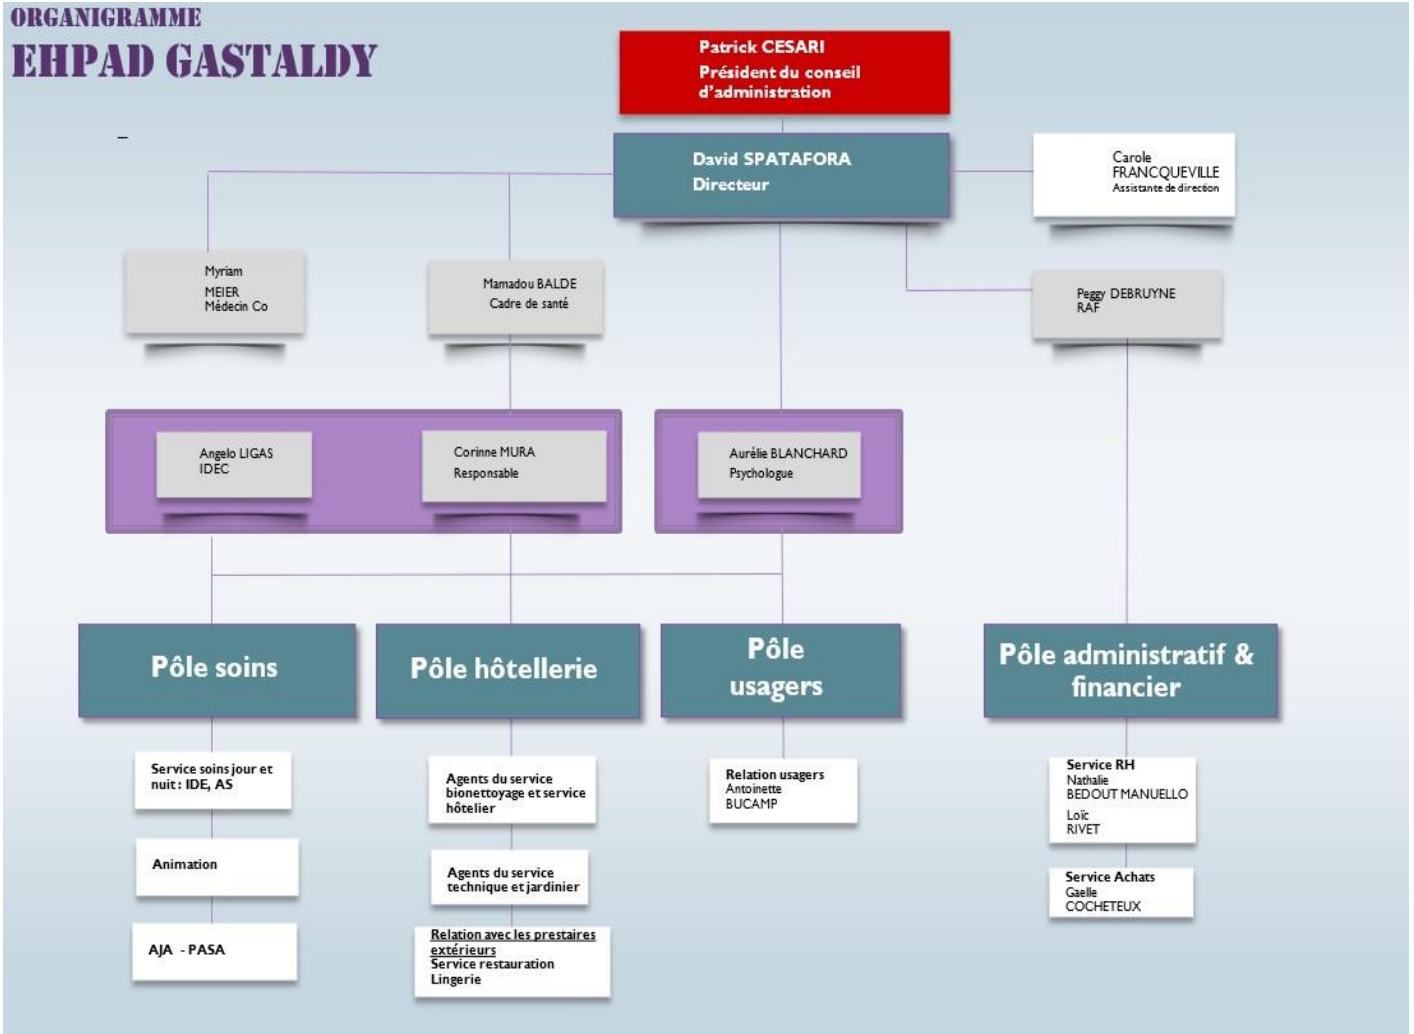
ORGANIGRAMME
EHPAD GASTALDY

–

Patrick CESARI
Président du conseil d'administration

David SPATAFORA
Directeur

Carole FRANCQUEVILLE
Assistante de direction

Myriam MEIER
Médecin Co

Mamadou BALDE
Cadre de santé

Peggy DEBRUYNE
RAF

Angelo LIGAS
IDEC

Corinne MURA
Responsable

Aurélie BLANCHARD
Psychologue

Pôle soins

Pôle hôtellerie

Pôle usagers

Pôle administratif & financier

Service soins jour et nuit : IDE, AS

Animation

AJA - PASA

Agents du service bionettoyage et service hôtelier

Agents du service technique et jardinier

Relation avec les prestaires extérieurs
Service restauration
Lingerie

Relation usagers
Antoinette BUCAMP

Service RH
Nathalie BEDOUT MANUELLO
Loïc RIVET

Service Achats
Gaelle COCHETEUX